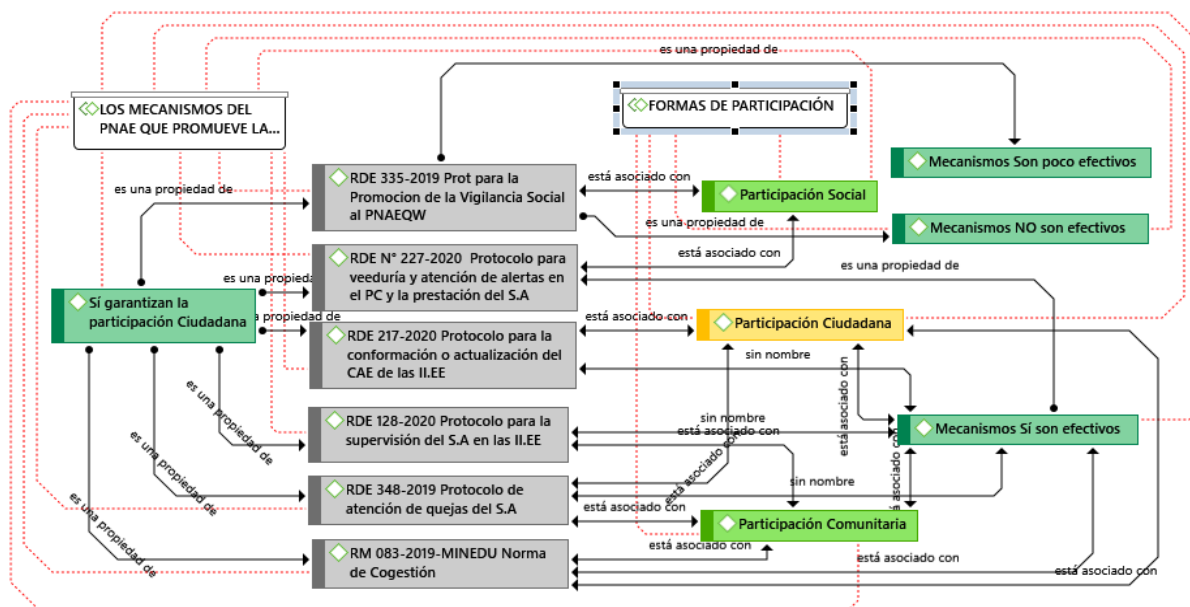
es una propiedad de

LOS MECANISMOS DEL PNAE QUE PROMUEVE LA...

FORMAS DE PARTICIPACIÓN

Mecanismos Son poco efectivos

RDE 335-2019 Prot para la Promocion de la Vigilancia Social al PNAEQW

está asociado con

Participación Social

es una propiedad de

es una propiedad de

Mecanismos NO son efectivos

RDE N° 227-2020 Protocolo para veeduría y atención de alertas en el PC y la prestación del S.A

está asociado con

es una propiedad de

es una propiedad de

Sí garantizan la participación Ciudadana

es una propiedad de

RDE 217-2020 Protocolo para la conformación o actualización del CAE de las II.EE

está asociado con

Participación Ciudadana

sin nombre

es una propiedad de

está asociado con

RDE 128-2020 Protocolo para la supervisión del S.A en las II.EE

sin nombre

está asociado con

Mecanismos Sí son efectivos

es una propiedad de

está asociado con

RDE 348-2019 Protocolo de atención de quejas del S.A

está asociado con

sin nombre

está asociado con

es una propiedad de

está asociado con

Participación Comunitaria

RM 083-2019-MINEDU Norma de Cogestión

está asociado con

está asociado con

está asociado con